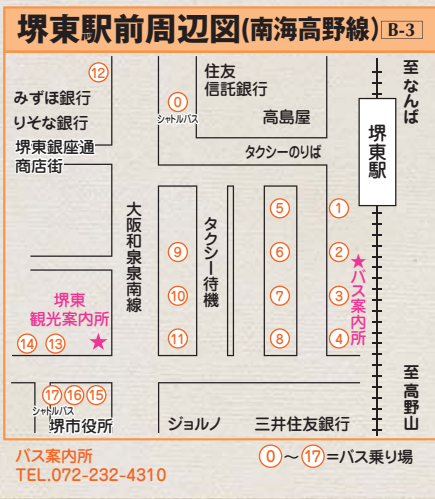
堺東駅前周辺図(南海高野線) B-3

⑫
みずほ銀行
りそな銀行
堺東銀座通
商店街

⓪
シャトルバス

住友
信託銀行

高島屋

至なんば

堺東駅

タクシーのりば

大阪和泉泉南線

タクシー待機

⑨
⑩
⑪

⑤
⑥
⑦
⑧

①
②
③
④

★バス案内所

堺東
観光案内所
⑭ ⑬ ★

⑰ ⑯ ⑮
シャトルバス
堺市役所

ジョルノ

三井住友銀行

至高野山

バス案内所
TEL.072-232-4310

⓪～⑰=バス乗り場